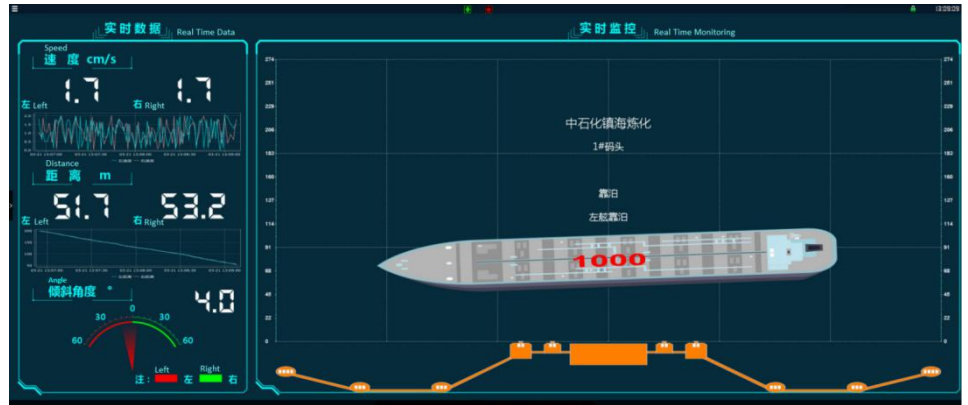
实时数据 Real Time Data

Speed
速 度 cm/s

1.7 1.7

左 Left 右 Right

Distance
距 离 m

51.7 53.2

左 Left 右 Right

Angle
倾斜角度 °

4.0

30 0 30
60 60

注： Left 左 Right 右

实时监控 Real Time Monitoring

13:29:28

274
251
228
206
183
160
137
114
91
68
45
22
0

中石化镇海炼化

1#码头

靠泊

左舷靠泊

1000